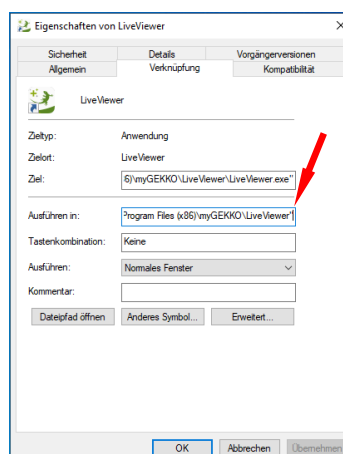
Eigenschaften von LiveViewer

Sicherheit
Details
Vorgängerversionen
Allgemein
Verknüpfung
Kompatibilität

LiveViewer

Zieltyp: Anwendung
Zielort: LiveViewer
Ziel: 6)\myGEKKO\LiveViewer\LiveViewer.exe"

Ausführen in: Program Files (x86)\myGEKKO\LiveViewer"
Tastenkombination: Keine
Ausführen: Normales Fenster
Kommentar:

Dateipfad öffnen
Anderes Symbol...
Erweitert...

OK
Abbrechen
Übernehmen